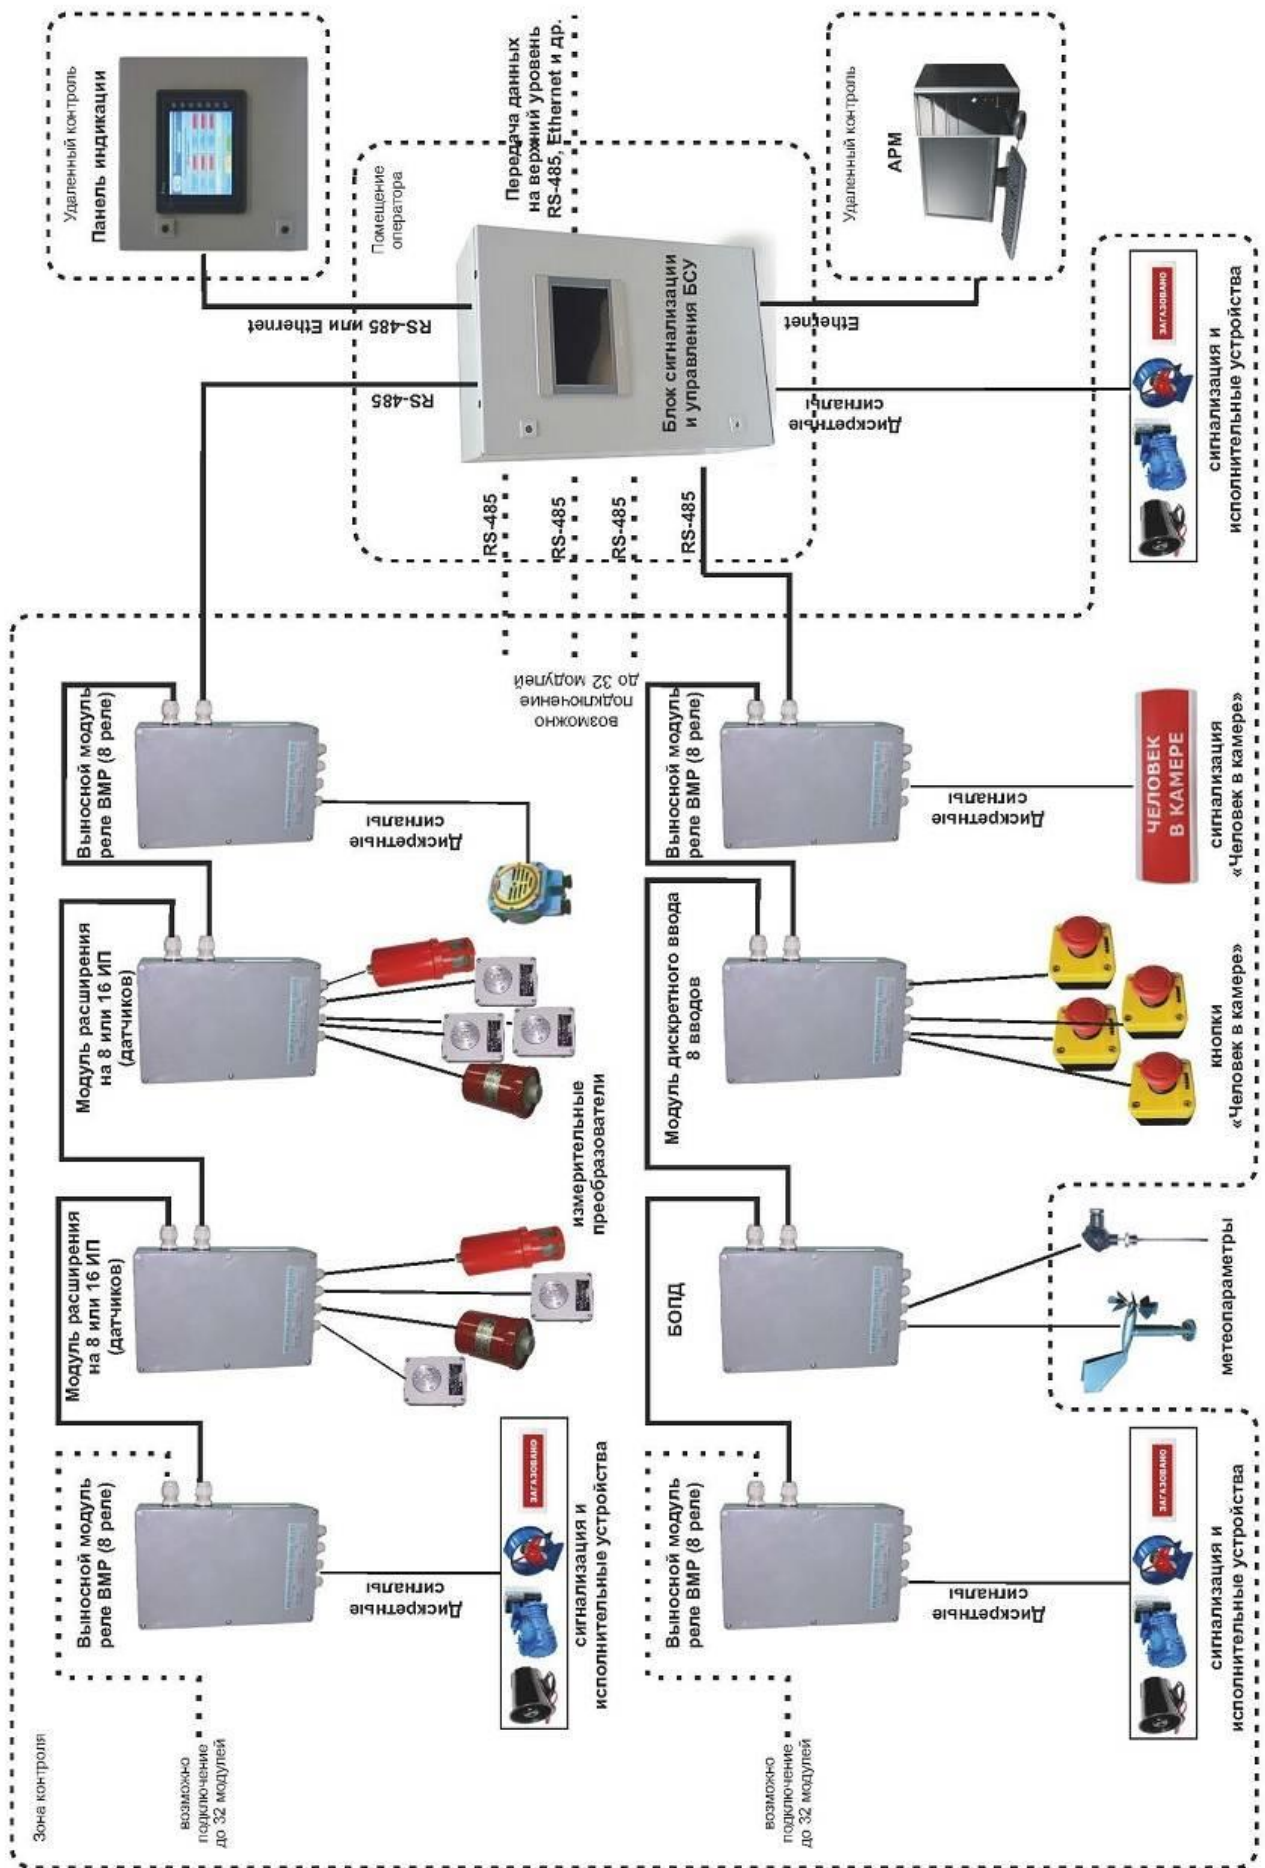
Удаленный контроль
Панель индикации

Передача данных на верхний уровень RS-485, Ethernet и др.

Удаленный контроль
АРМ

Помещение оператора

RS-485 или Ethernet

RS-485

Блок сигнализации и управления БСУ

Ethernet

Дискретные сигналы

ЗАГАЗОВАНО

сигнализация и исполнительные устройства

RS-485
RS-485
RS-485
RS-485

возможно подключение до 32 модулей

Выносной модуль реле ВМР (8 реле)

Дискретные сигналы

Модуль расширения на 8 или 16 ИП (датчиков)

измерительные преобразователи

Модуль расширения на 8 или 16 ИП (датчиков)

Выносной модуль реле ВМР (8 реле)

Дискретные сигналы

ЗАГАЗОВАНО

сигнализация и исполнительные устройства

возможно подключение до 32 модулей

Зона контроля

Выносной модуль реле ВМР (8 реле)

Дискретные сигналы

ЧЕЛОВЕК В КАМЕРЕ

сигнализация «Человек в камере»

Модуль дискретного ввода 8 вводов

кнопки «Человек в камере»

БОПД

метеопараметры

Выносной модуль реле ВМР (8 реле)

Дискретные сигналы

ЗАГАЗОВАНО

сигнализация и исполнительные устройства

возможно подключение до 32 модулей